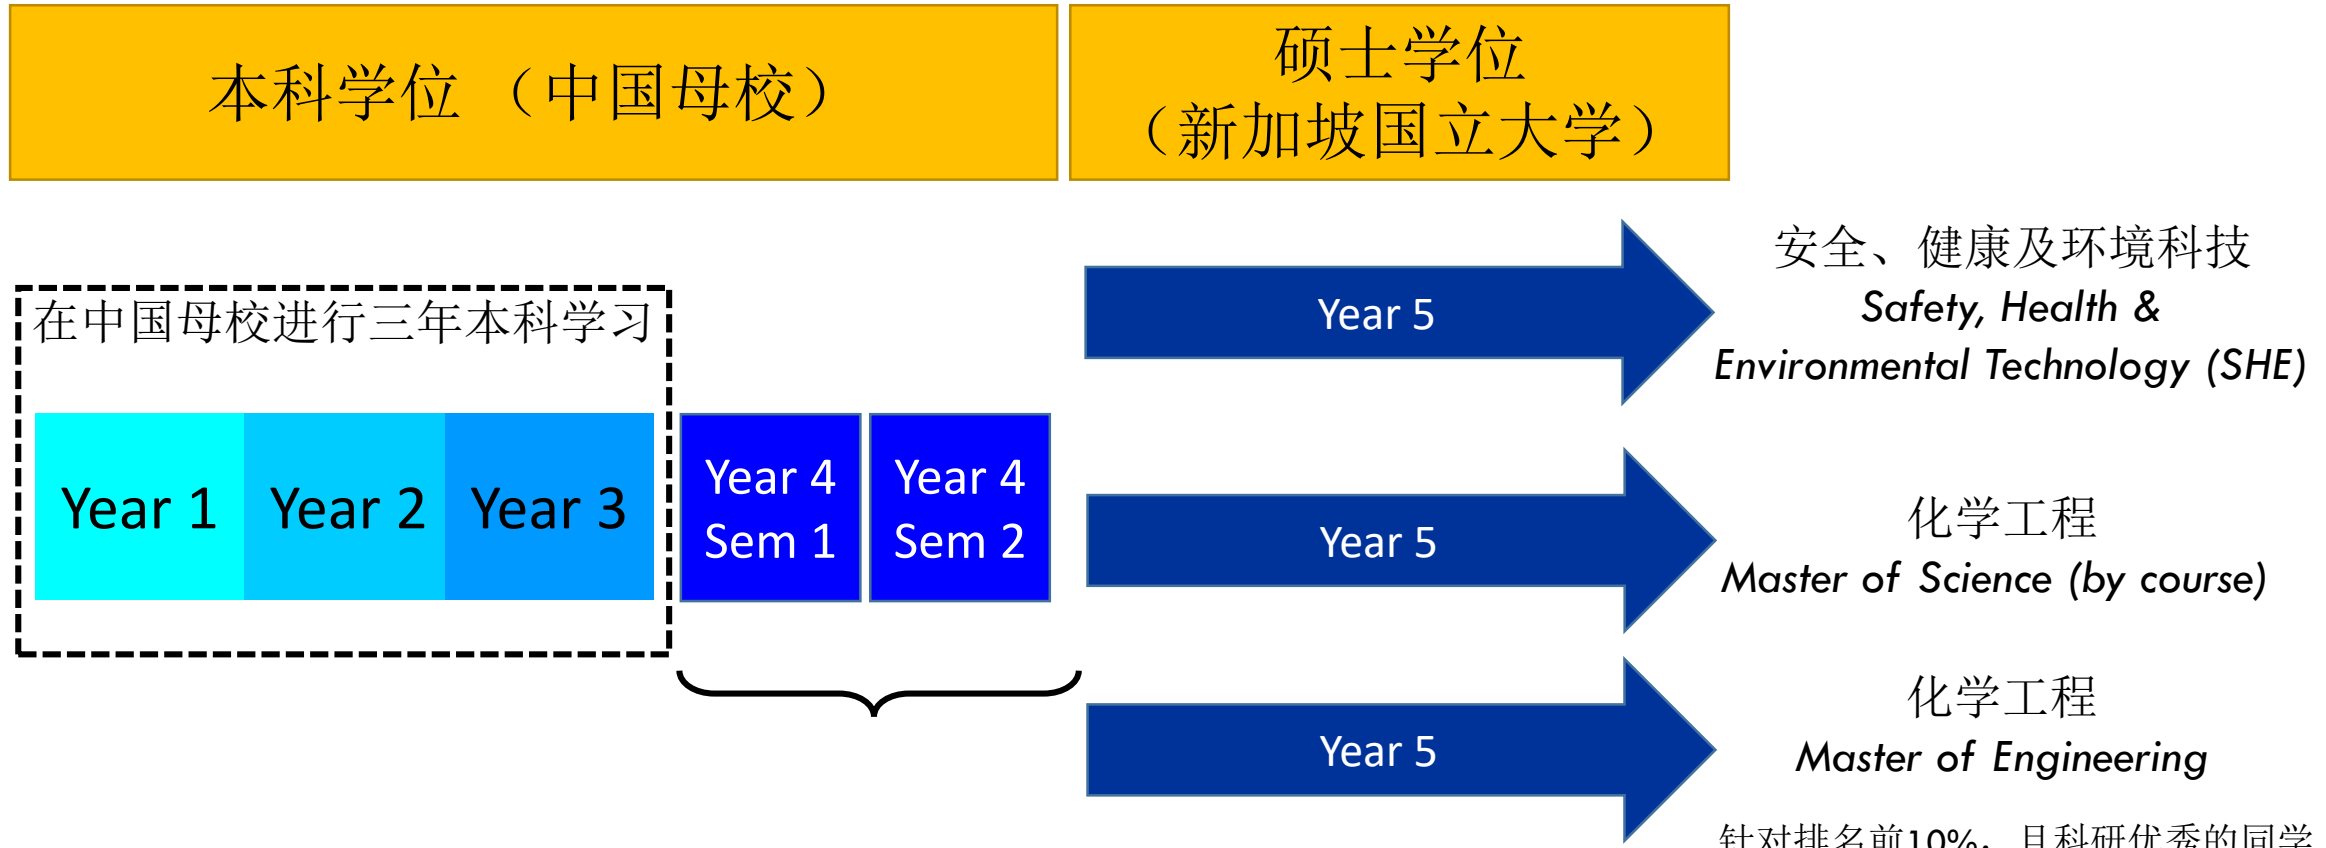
本科学位（中国母校）

硕士学位
（新加坡国立大学）

在中国母校进行三年本科学习

Year 1
Year 2
Year 3

Year 4
Sem 1

Year 4
Sem 2

Year 5

安全、健康及环境科技
Safety, Health & Environmental Technology (SHE)

Year 5

化学工程
Master of Science (by course)

Year 5

化学工程
Master of Engineering

针对排名前10%，且科研优秀的同学